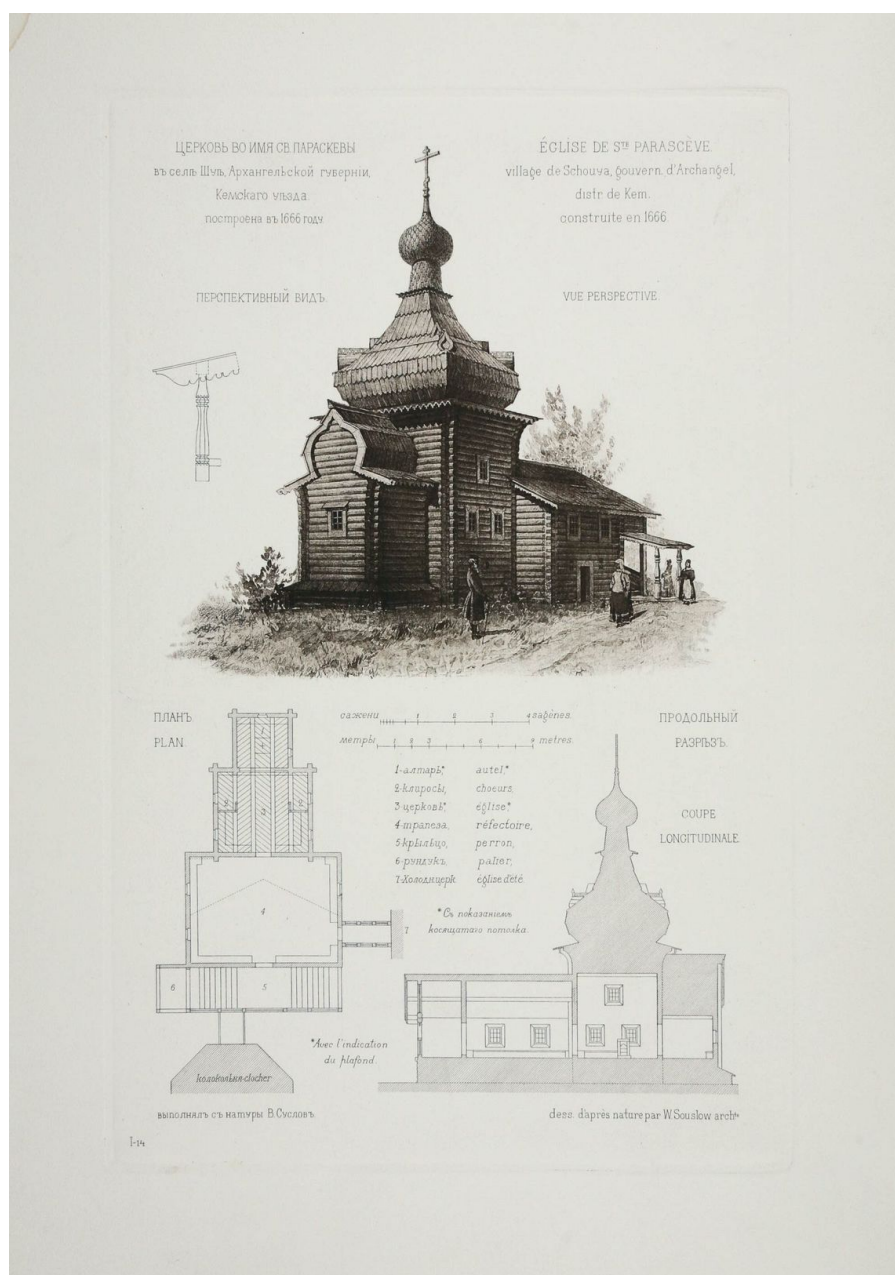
ЦЕРКОВЬ ВО ИМЯ СВ. ПАРАСКЕВЫ
въ селѣ Шуѣ, Архангельской губерніи,
Кемскаго уѣзда.
построена въ 1666 году.

ÉGLISE DE S$^{TE}$ PARASCÈVE
village de Schouya, gouvern. d'Archangel,
distr. de Kem.
construite en 1666.

ПЕРСПЕКТИВНЫЙ ВИДЪ.

VUE PERSPECTIVE.

ПЛАНЪ
PLAN.

сажени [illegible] sajènes.
метры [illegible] metres.

1-алтарь.* autel.*
2-клиросы. choeurs.
3-церковь.* église.*
4-трапеза. réfectoire.
5-крыльцо. perron.
6-рундукъ. palier.
7-Холодн.церк. église d'été.

*Съ показаніемъ косящатаго потолка.

ПРОДОЛЬНЫЙ РАЗРѢЗЪ.

COUPE LONGITUDINALE.

*Avec l'indication du plafond.

колокольня-clocher

выполнялъ съ натуры В. Сусловъ.

dess. d'après nature par W. Souslow arch$^{te}$

I-14